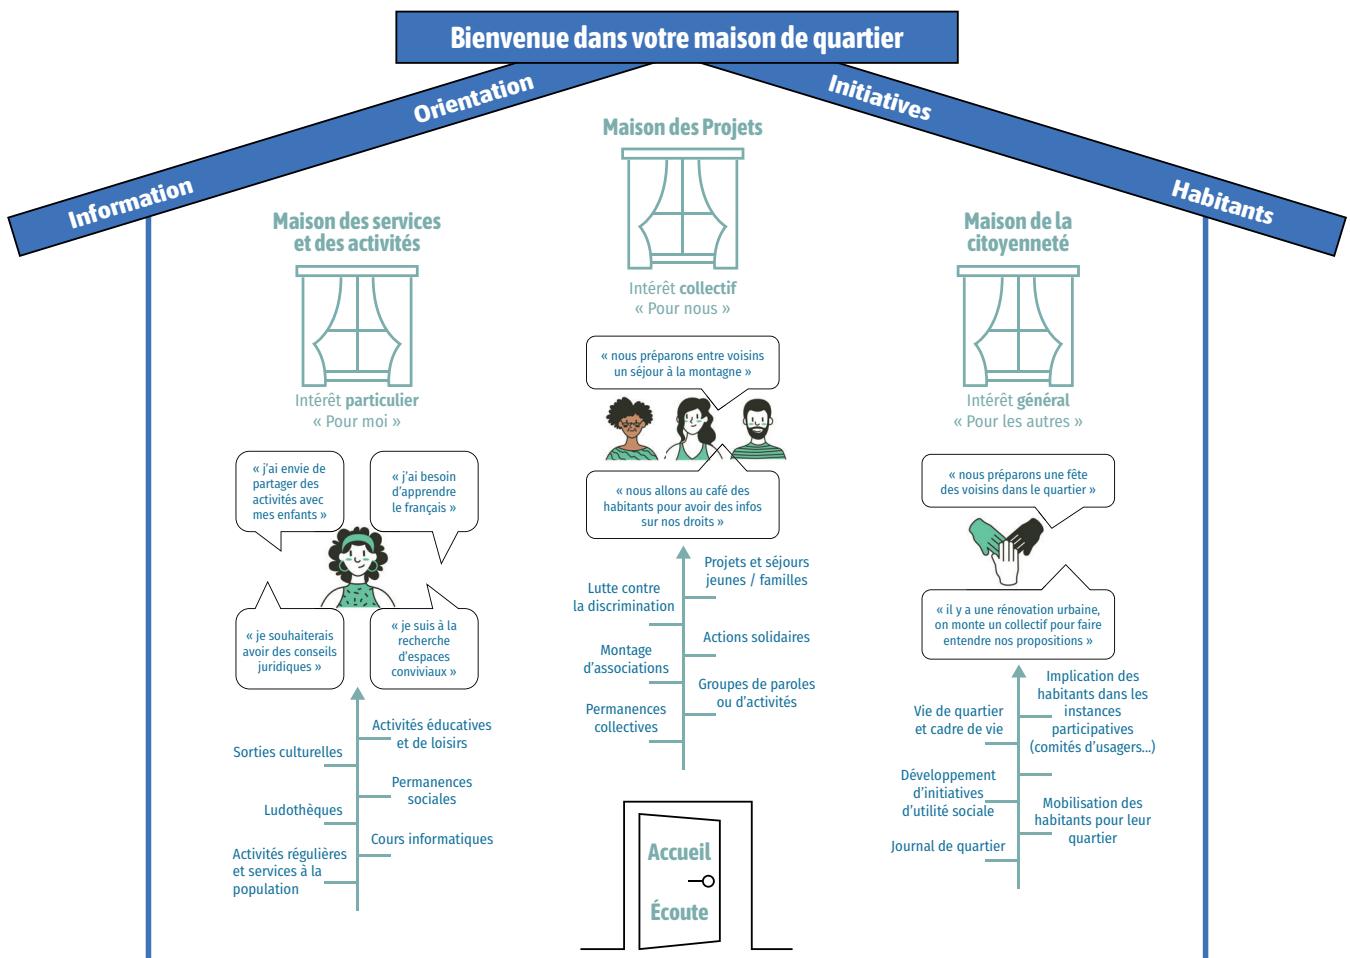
Bienvenue dans votre maison de quartier

Information

Orientation

Initiatives

Habitants

Maison des services et des activités

Intérêt particulier
« Pour moi »

« j'ai envie de partager des activités avec mes enfants »

« j'ai besoin d'apprendre le français »

« je souhaiterais avoir des conseils juridiques »

« je suis à la recherche d'espaces conviviaux »

Activités éducatives et de loisirs

Sorties culturelles

Permanences sociales

Ludothèques

Cours informatiques

Activités régulières et services à la population

Maison des Projets

Intérêt collectif
« Pour nous »

« nous préparons entre voisins un séjour à la montagne »

« nous allons au café des habitants pour avoir des infos sur nos droits »

Projets et séjours jeunes / familles

Lutte contre la discrimination

Actions solidaires

Montage d'associations

Groupes de paroles ou d'activités

Permanences collectives

Accueil

Écoute

Maison de la citoyenneté

Intérêt général
« Pour les autres »

« nous préparons une fête des voisins dans le quartier »

« il y a une rénovation urbaine, on monte un collectif pour faire entendre nos propositions »

Implication des habitants dans les instances participatives (comités d'usagers...)

Vie de quartier et cadre de vie

Développement d'initiatives d'utilité sociale

Mobilisation des habitants pour leur quartier

Journal de quartier